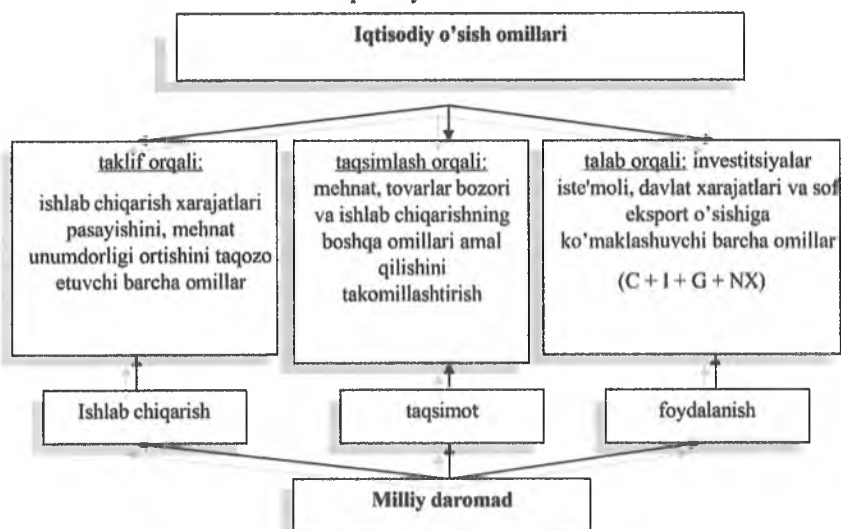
Iqtisodiy o'sish omillari

taklif orqali:

ishlab chiqarish xarajatlari pasayishini, mehnat unumdorligi ortishini taqozo etuvchi barcha omillar

taqsimlash orqali: mehnat, tovarlar bozori va ishlab chiqarishning boshqa omillari amal qilishini takomillashtirish

talab orqali: investitsiyalar iste'moli, davlat xarajatlari va sof eksport o'sishiga ko'maklashuvchi barcha omillar

$(C + I + G + NX)$

Ishlab chiqarish

taqsimot

foydalanish

Milliy daromad